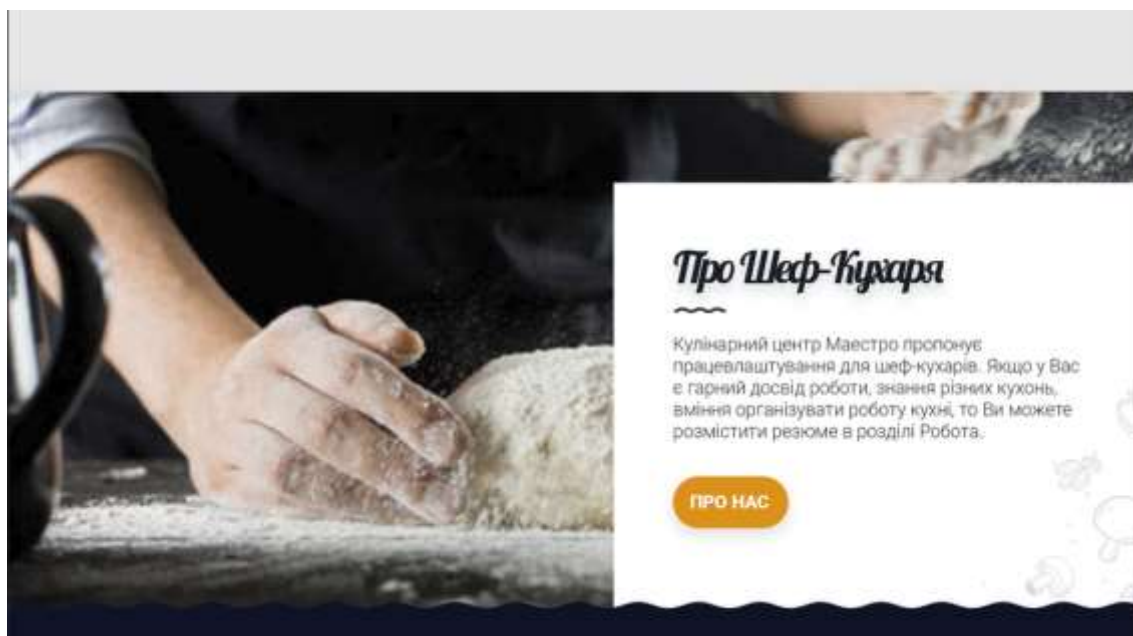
Про Шеф-Кухаря

Кулінарний центр Маестро пропонує працевлаштування для шеф-кухарів. Якщо у Вас є гарний досвід роботи, знання різних кухонь, вміння організувати роботу кухні, то Ви можете розмістити резюме в розділі Робота.

ПРО НАС